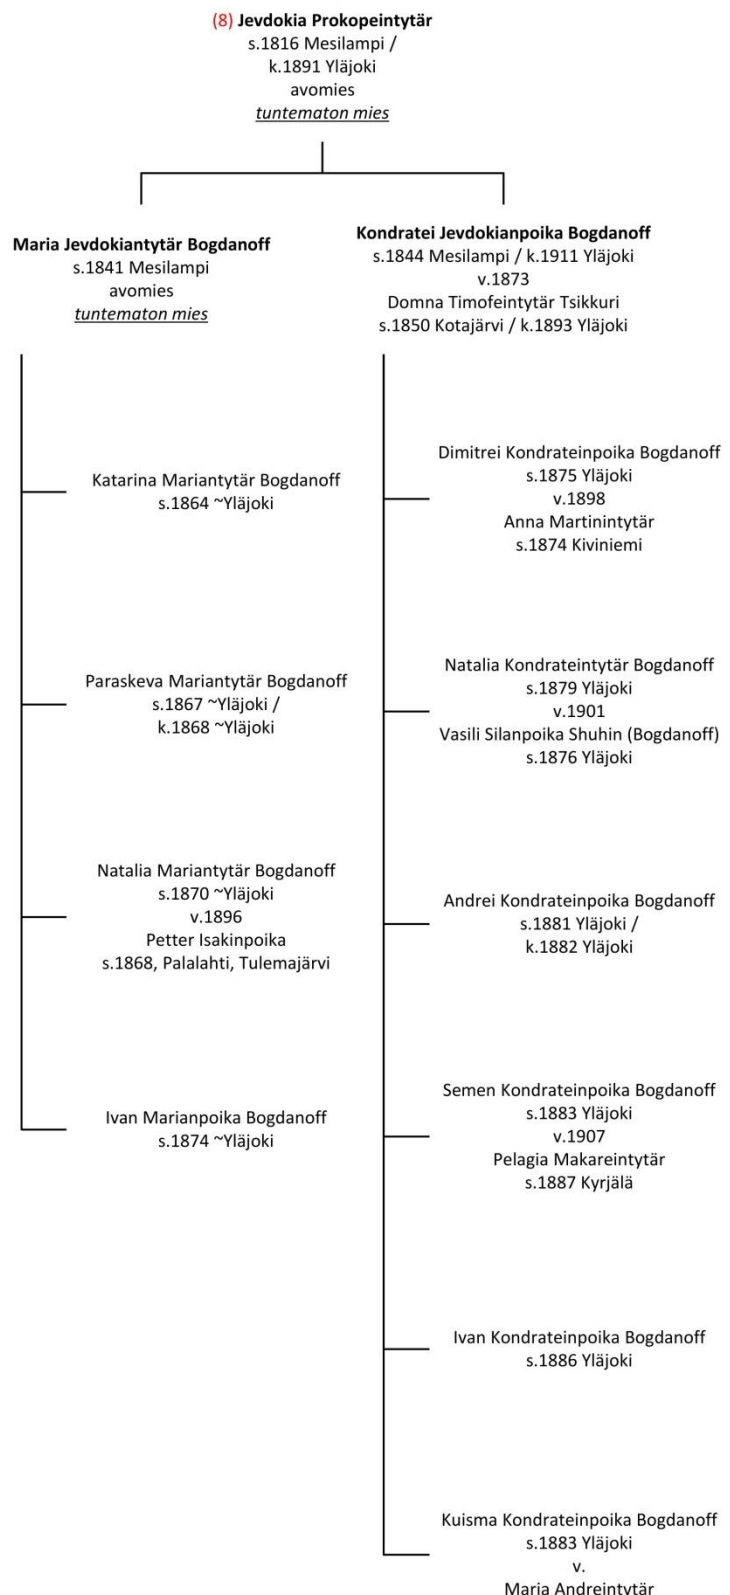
(8) **Jevdokia Prokopeintytär**
s.1816 Mesilampi /
k.1891 Yläjoki
avomies
*tuntematon mies*

**Maria Jevdokiantytär Bogdanoff**
s.1841 Mesilampi
avomies
*tuntematon mies*

Katarina Mariantytär Bogdanoff
s.1864 ~Yläjoki

Paraskeva Mariantytär Bogdanoff
s.1867 ~Yläjoki /
k.1868 ~Yläjoki

Natalia Mariantytär Bogdanoff
s.1870 ~Yläjoki
v.1896
Petter Isakinpoika
s.1868, Palalahti, Tulemajärvi

Ivan Marianpoika Bogdanoff
s.1874 ~Yläjoki

**Kondratei Jevdokianpoika Bogdanoff**
s.1844 Mesilampi / k.1911 Yläjoki
v.1873
Domna Timofeintytär Tsikkuri
s.1850 Kotajärvi / k.1893 Yläjoki

Dimitrei Kondrateinpoika Bogdanoff
s.1875 Yläjoki
v.1898
Anna Martinintytär
s.1874 Kiviniemi

Natalia Kondrateintytär Bogdanoff
s.1879 Yläjoki
v.1901
Vasili Silanpoika Shuhin (Bogdanoff)
s.1876 Yläjoki

Andrei Kondrateinpoika Bogdanoff
s.1881 Yläjoki /
k.1882 Yläjoki

Semen Kondrateinpoika Bogdanoff
s.1883 Yläjoki
v.1907
Pelagia Makareintytär
s.1887 Kyrjälä

Ivan Kondrateinpoika Bogdanoff
s.1886 Yläjoki

Kuisma Kondrateinpoika Bogdanoff
s.1883 Yläjoki
v.
Maria Andreintytär